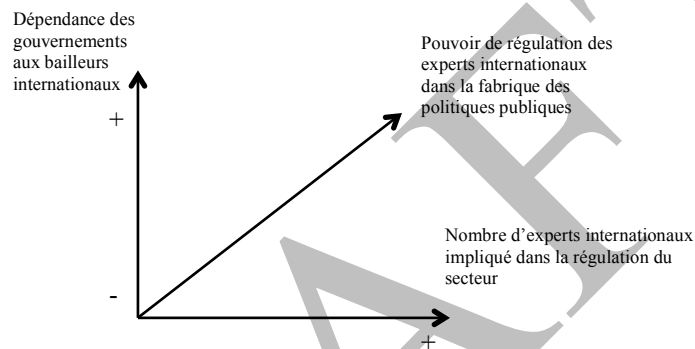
Dépendance des gouvernements aux bailleurs internationaux

+

Pouvoir de régulation des experts internationaux dans la fabrique des politiques publiques

Nombre d'experts internationaux impliqué dans la régulation du secteur

-

+